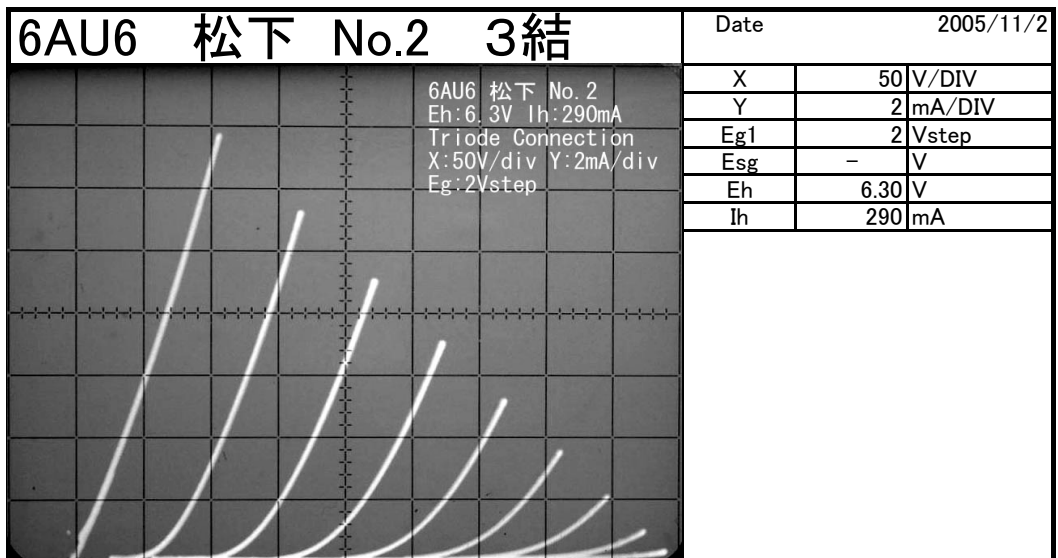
6AU6 松下 No.2 3結

6AU6 松下 No.2
Eh:6.3V Ih:290mA
Triode Connection
X:50V/div Y:2mA/div
Eg:2Vstep

| Date | | 2005/11/2 |
|---|---|---|
| X | 50 | V/DIV |
| Y | 2 | mA/DIV |
| Eg1 | 2 | Vstep |
| Esg | − | V |
| Eh | 6.30 | V |
| Ih | 290 | mA |